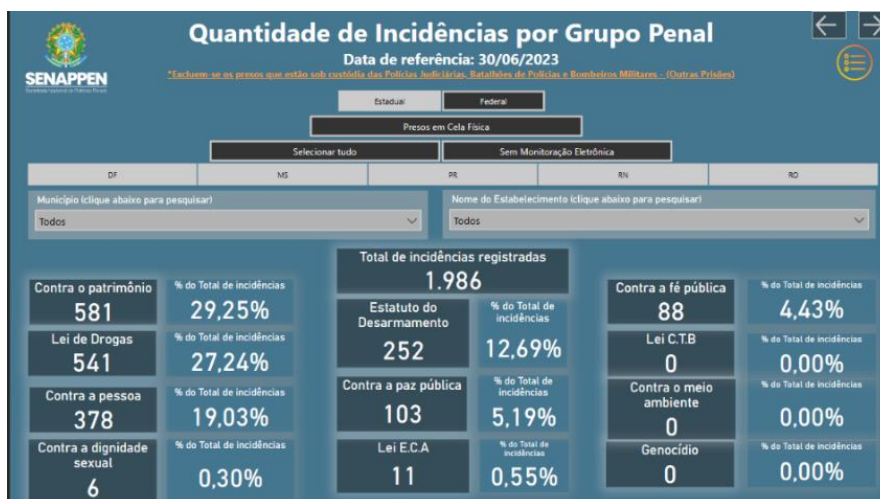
SENAPPEN
Secretaria Nacional de Políticas Penais

Quantidade de Incidências por Grupo Penal
Data de referência: 30/06/2023
*Excluem-se os presos que estão sob custódia das Polícias Judiciárias, Batalhões de Polícias e Bombeiros Militares - (Outras Prisões)

Estadual
Federal
Presos em Cela Física
Selecionar tudo
Sem Monitoração Eletrônica

DF
MS
PR
RN
RO

Município (clique abaixo para pesquisar)
Todos

Nome do Estabelecimento (clique abaixo para pesquisar)
Todos

Total de incidências registradas
1.986

Contra o patrimônio
581
% do Total de incidências
29,25%

Lei de Drogas
541
% do Total de incidências
27,24%

Contra a pessoa
378
% do Total de incidências
19,03%

Contra a dignidade sexual
6
% do Total de incidências
0,30%

Estatuto do Desarmamento
252
% do Total de incidências
12,69%

Contra a paz pública
103
% do Total de incidências
5,19%

Lei E.C.A
11
% do Total de incidências
0,55%

Contra a fé pública
88
% do Total de incidências
4,43%

Lei C.T.B
0
% do Total de incidências
0,00%

Contra o meio ambiente
0
% do Total de incidências
0,00%

Genocídio
0
% do Total de incidências
0,00%